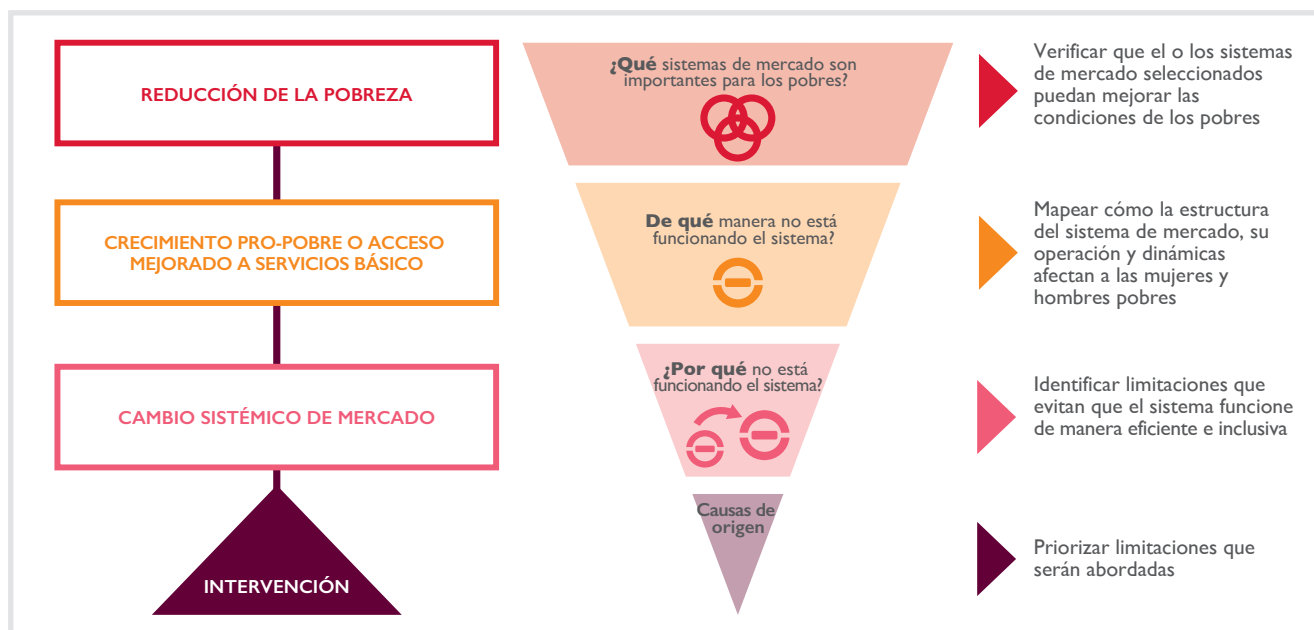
REDUCCIÓN DE LA POBREZA

CRECIMIENTO PRO-POBRE O ACCESO MEJORADO A SERVICIOS BÁSICO

CAMBIO SISTÉMICO DE MERCADO

INTERVENCIÓN

¿Qué sistemas de mercado son importantes para los pobres?

De qué manera no está funcionando el sistema?

¿Por qué no está funcionando el sistema?

Causas de origen

Verificar que el o los sistemas de mercado seleccionados puedan mejorar las condiciones de los pobres

Mapear cómo la estructura del sistema de mercado, su operación y dinámicas afectan a las mujeres y hombres pobres

Identificar limitaciones que evitan que el sistema funcione de manera eficiente e inclusiva

Priorizar limitaciones que serán abordadas